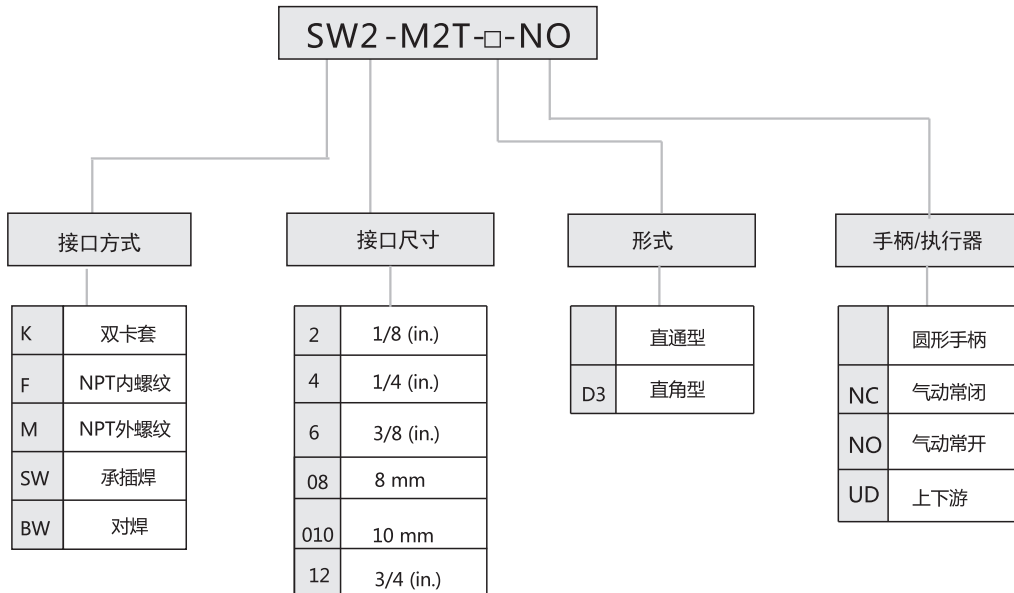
SW2-M2T-□-NO

接口方式

| K | 双卡套 |
|---|---|
| F | NPT内螺纹 |
| M | NPT外螺纹 |
| SW | 承插焊 |
| BW | 对焊 |

接口尺寸

| 2 | 1/8 (in.) |
|---|---|
| 4 | 1/4 (in.) |
| 6 | 3/8 (in.) |
| 08 | 8 mm |
| 010 | 10 mm |
| 12 | 3/4 (in.) |

形式

| | 直通型 |
|---|---|
| D3 | 直角型 |

手柄/执行器

| | 圆形手柄 |
|---|---|
| NC | 气动常闭 |
| NO | 气动常开 |
| UD | 上下游 |